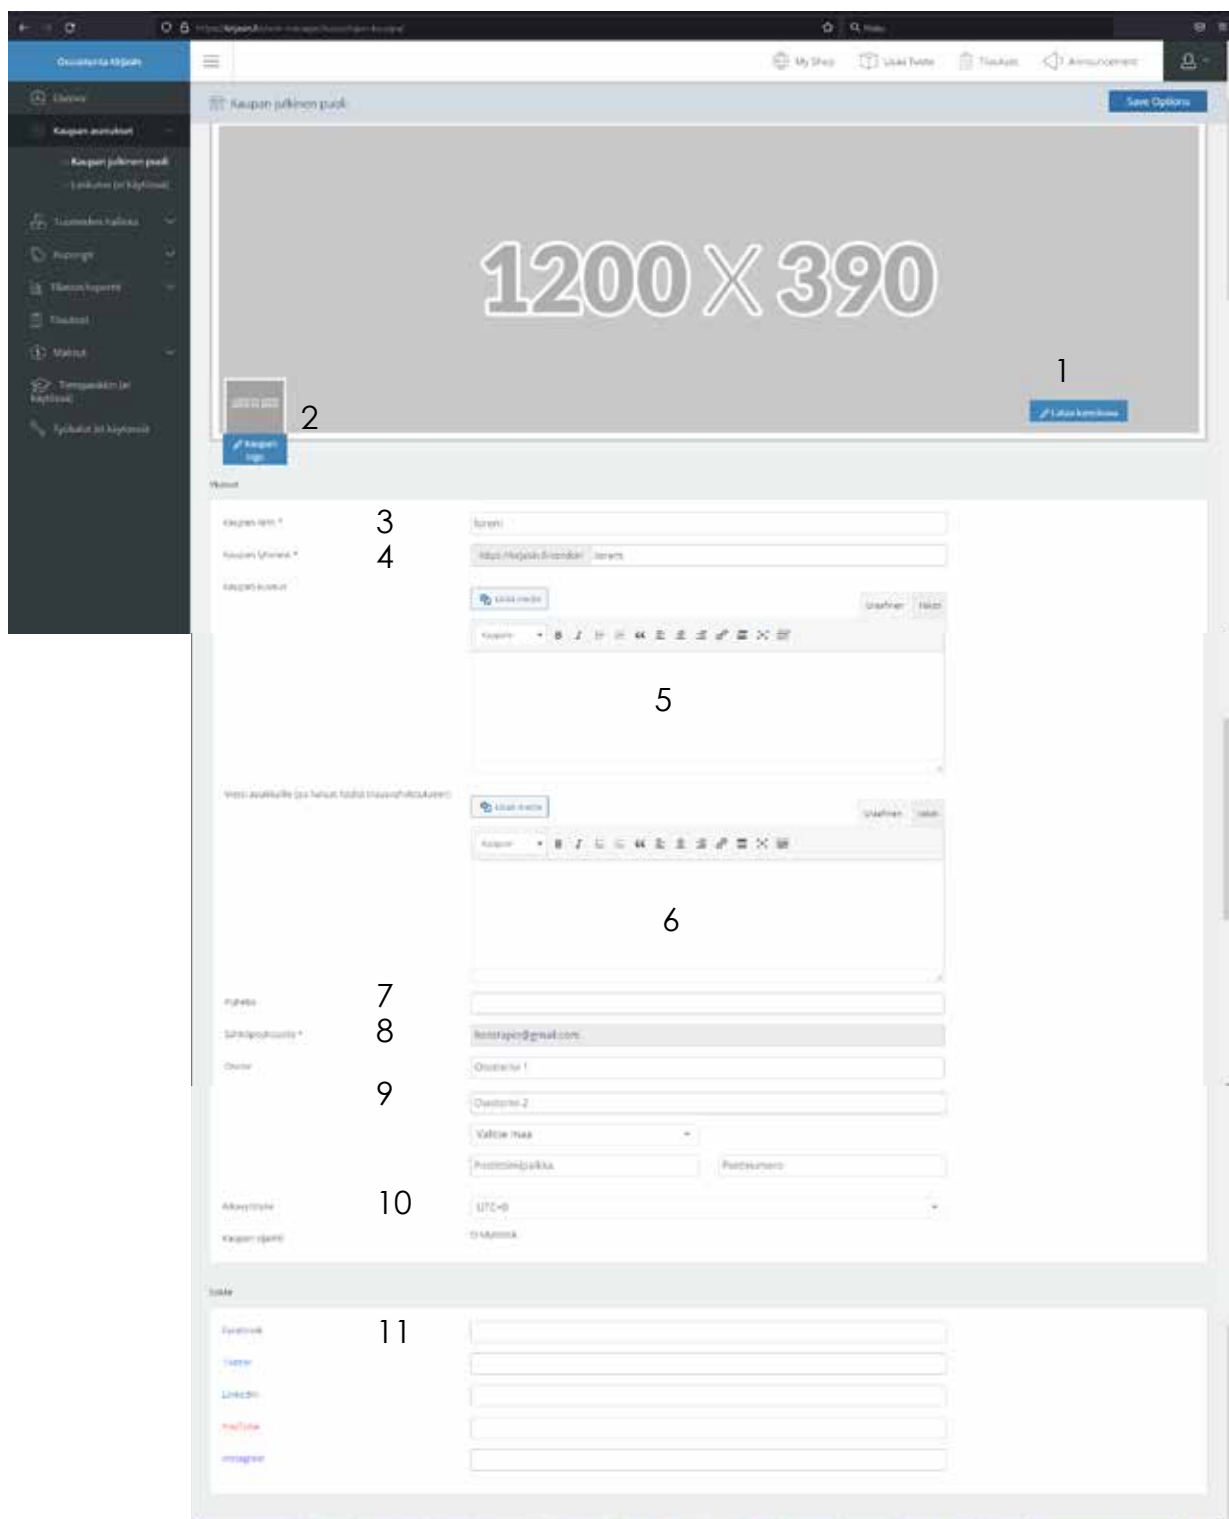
Osuuskunta Kirjasin

My Shop  Uusi Tuote  Tilaukset  Announcement

Ohjaimet
Kaupan asetukset
– Kaupan julkinen puoli
– Liitokset (ei käytössä)
Tuotteiden hallinta
Kupongit
Tilausraportit
Tilaukset
Maksut
Tietopankki (ei käytössä)
Työkalut (ei käytössä)

Kaupan julkinen puoli

Save Options

1200 X 390

1

Lataa kansikuva

2

Kaupan logo

Yleiset

Kaupan nimi *
3
Ipsum

Kaupan lyhennen *
4
https://kirjasin.fi/vendor/  lorem

Kaupan kuvaus
Lisää media
Graafinen  Teksti
Kappale
5

Viesti asiakkaille (jos haluat lisätä tilausvahvistukseen)
Lisää media
Graafinen  Teksti
Kappale
6

Puhelin
7

Sähköpostiosoite *
8
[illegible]@gmail.com

Osoite
Osoiterivi 1
9
Osoiterivi 2
Valitse maa
Postitoimipaikka
Postinumero

Aikavyöhyke
10
UTC+0

Kaupan sijainti
Ei karttaa

Sosiaalinen

Facebook
11
Twitter
LinkedIn
YouTube
Instagram